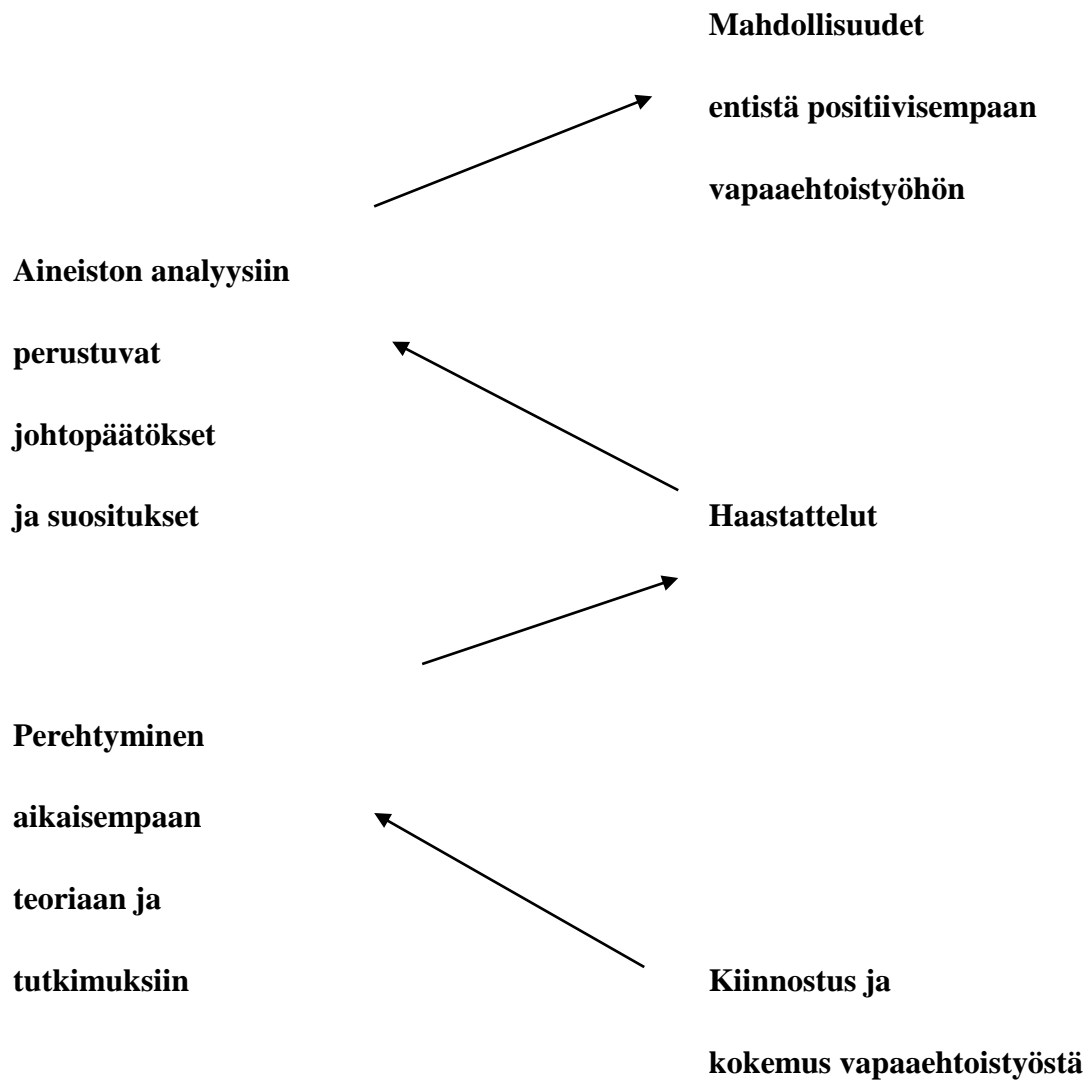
Mahdollisuudet
entistä positiivisempaan
vapaaehtoistyöhön

Aineiston analyysiin
perustuvat
johtopäätökset
ja suositukset

Haastattelut

Perehtyminen
aikaisempaan
teoriaan ja
tutkimuksiin

Kiinnostus ja
kokemus vapaaehtoistyöstä